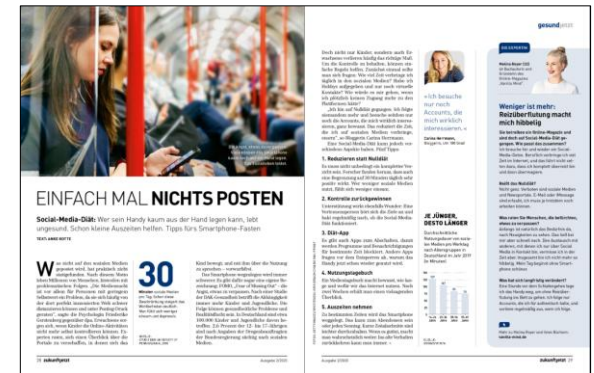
gesund jetzt

EINFACH MAL NICHTS POSTEN

Social-Media-Diät: Wer sein Handy kaum aus der Hand legen kann, lebt ungesund. Schon kleine Auszeiten helfen. Tipps fürs Smartphone-Fasten

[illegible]

30

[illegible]

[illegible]

1. Reduzieren statt Nulldiät

2. Kontrolle zurückgewinnen

3. Diät-App

4. Nutzungstagebuch

5. Auszeiten nehmen

»Ich beachte nur noch Accounts, die mich wirklich interessieren.«

JE JÜNGER, DESTO LÄNGER

Weniger ist mehr: Reizüberflutung macht mich hibbelig

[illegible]

28 zukunftjetzt

Ausgabe 2/2020

zukunftjetzt 29